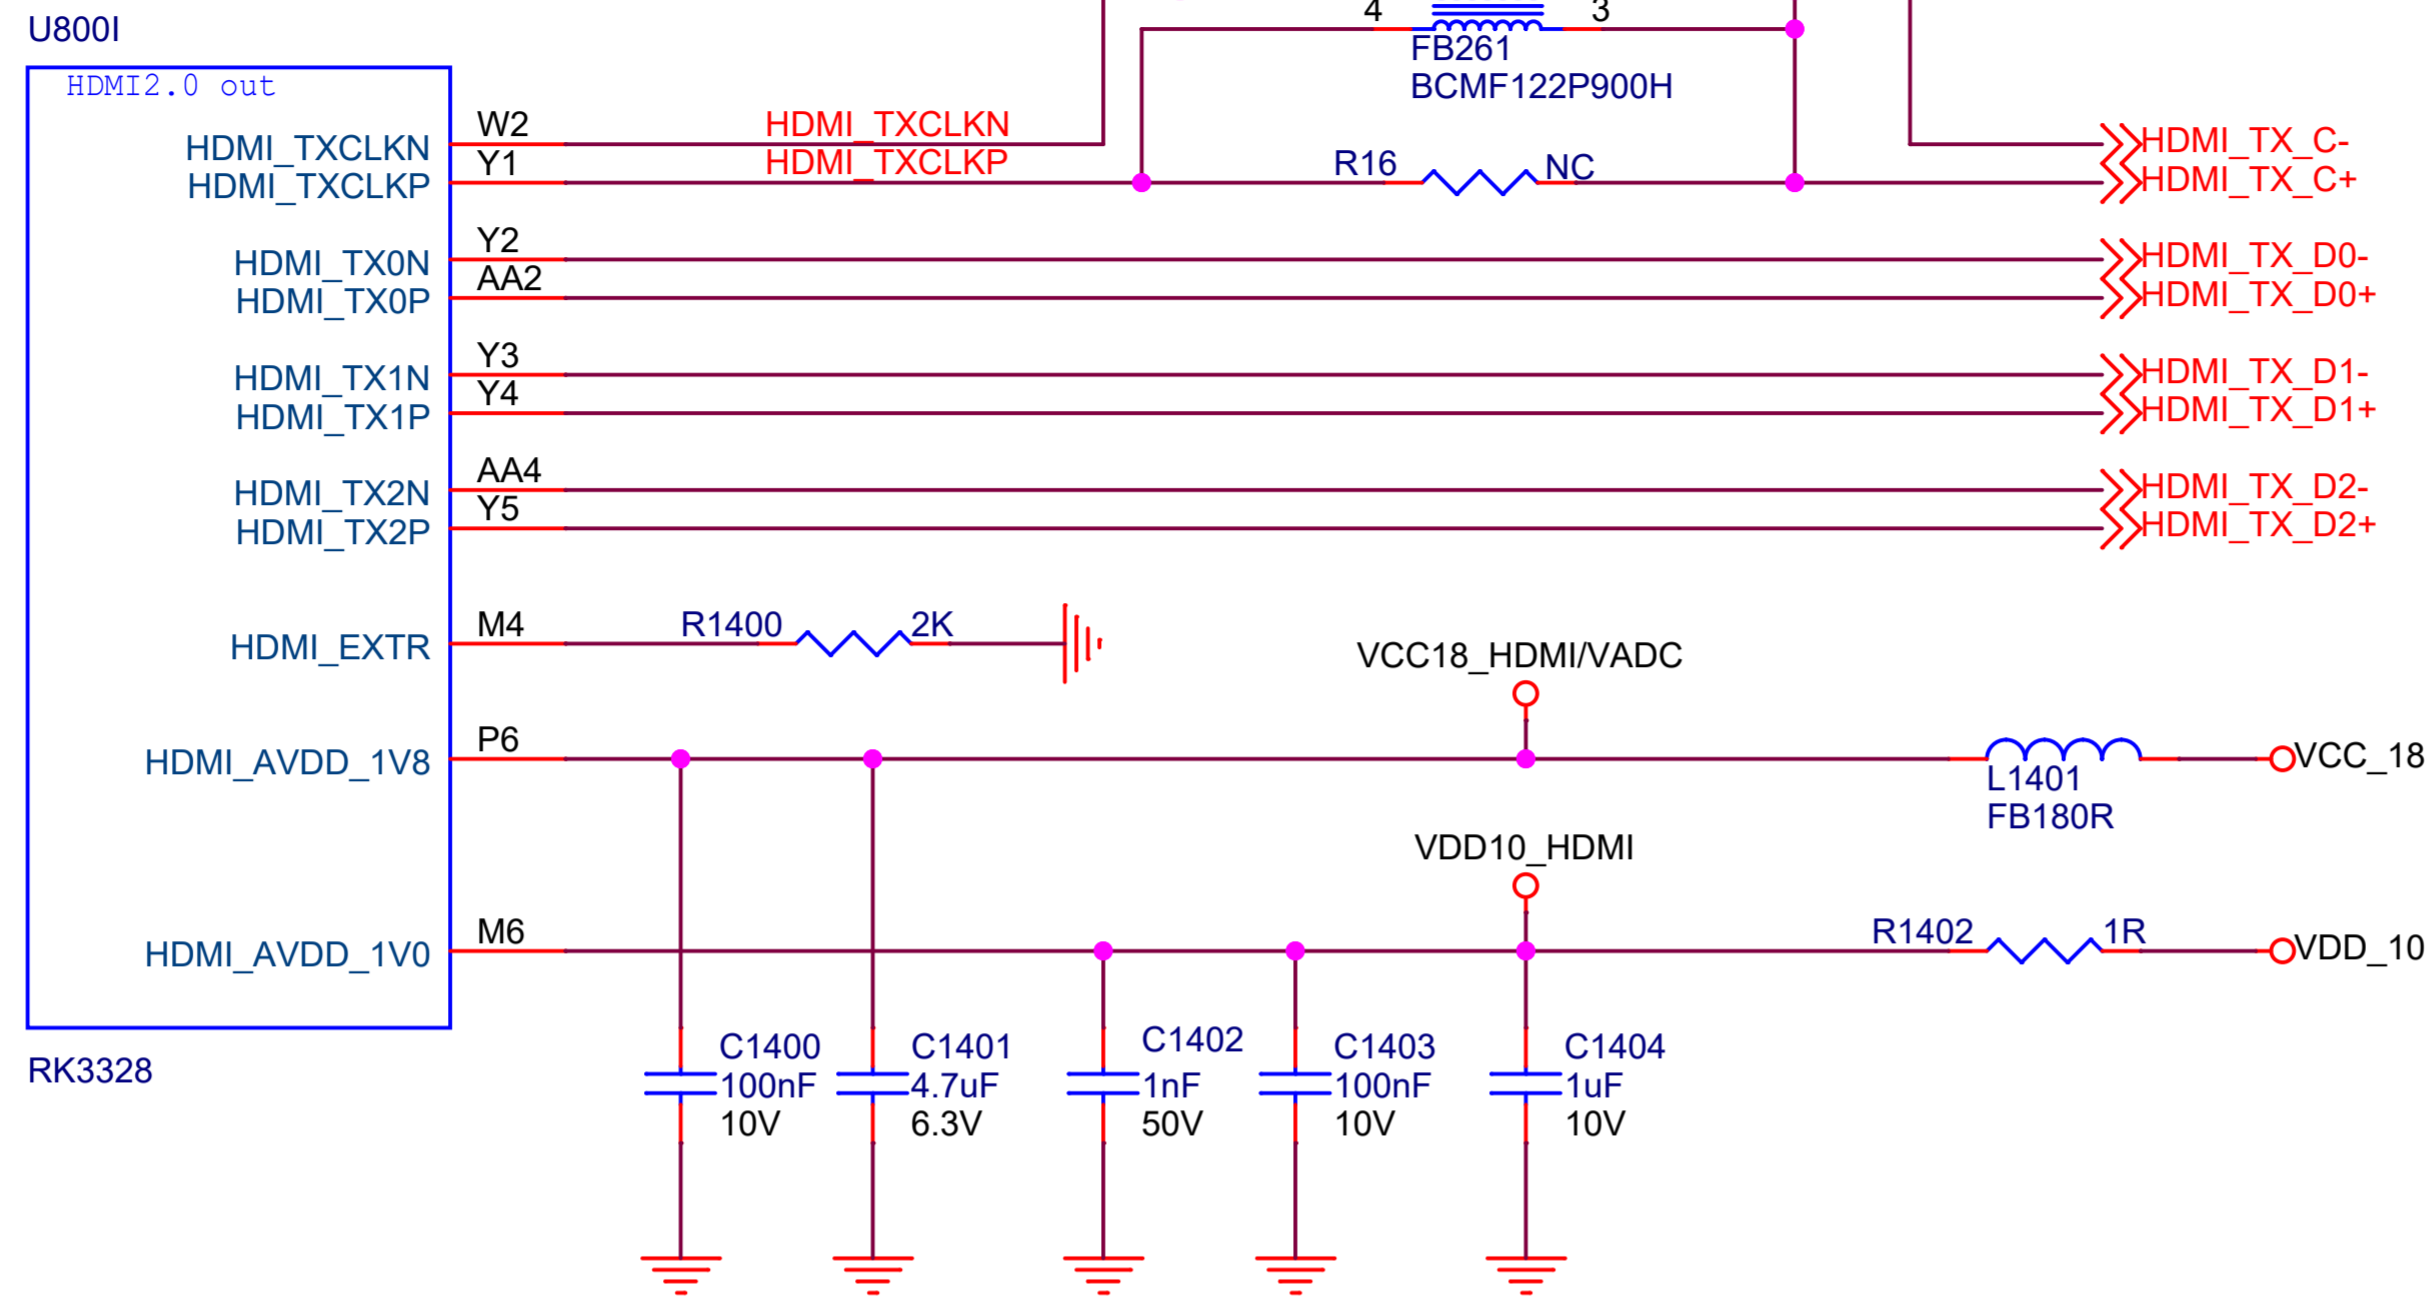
U800I
HDMI2.0 out
HDMI_TXCLKN
HDMI_TXCLKP
HDMI_TX0N
HDMI_TX0P
HDMI_TX1N
HDMI_TX1P
HDMI_TX2N
HDMI_TX2P
HDMI_EXTR
HDMI_AVDD_1V8
HDMI_AVDD_1V0
RK3328
W2
Y1
Y2
AA2
Y3
Y4
AA4
Y5
M4
P6
M6
HDMI_TXCLKN
HDMI_TXCLKP
4
3
FB261
BCMF122P900H
R16
NC
HDMI_TX_C-
HDMI_TX_C+
HDMI_TX_D0-
HDMI_TX_D0+
HDMI_TX_D1-
HDMI_TX_D1+
HDMI_TX_D2-
HDMI_TX_D2+
R1400
2K
VCC18_HDMI/VADC
L1401
FB180R
VCC_18
VDD10_HDMI
R1402
1R
VDD_10
C1400
100nF
10V
C1401
4.7uF
6.3V
C1402
1nF
50V
C1403
100nF
10V
C1404
1uF
10V